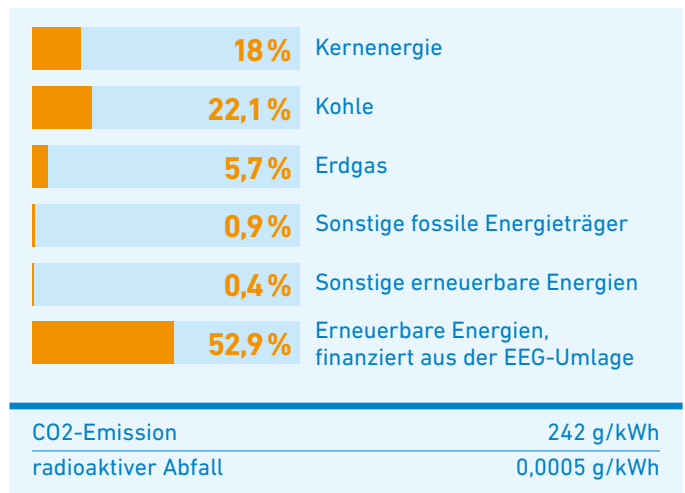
18 % Kernenergie

22,1 % Kohle

5,7 % Erdgas

0,9 % Sonstige fossile Energieträger

0,4 % Sonstige erneuerbare Energien

52,9 % Erneuerbare Energien, finanziert aus der EEG-Umlage

| CO2-Emission | 242 g/kWh |
|---|---|
| radioaktiver Abfall | 0,0005 g/kWh |